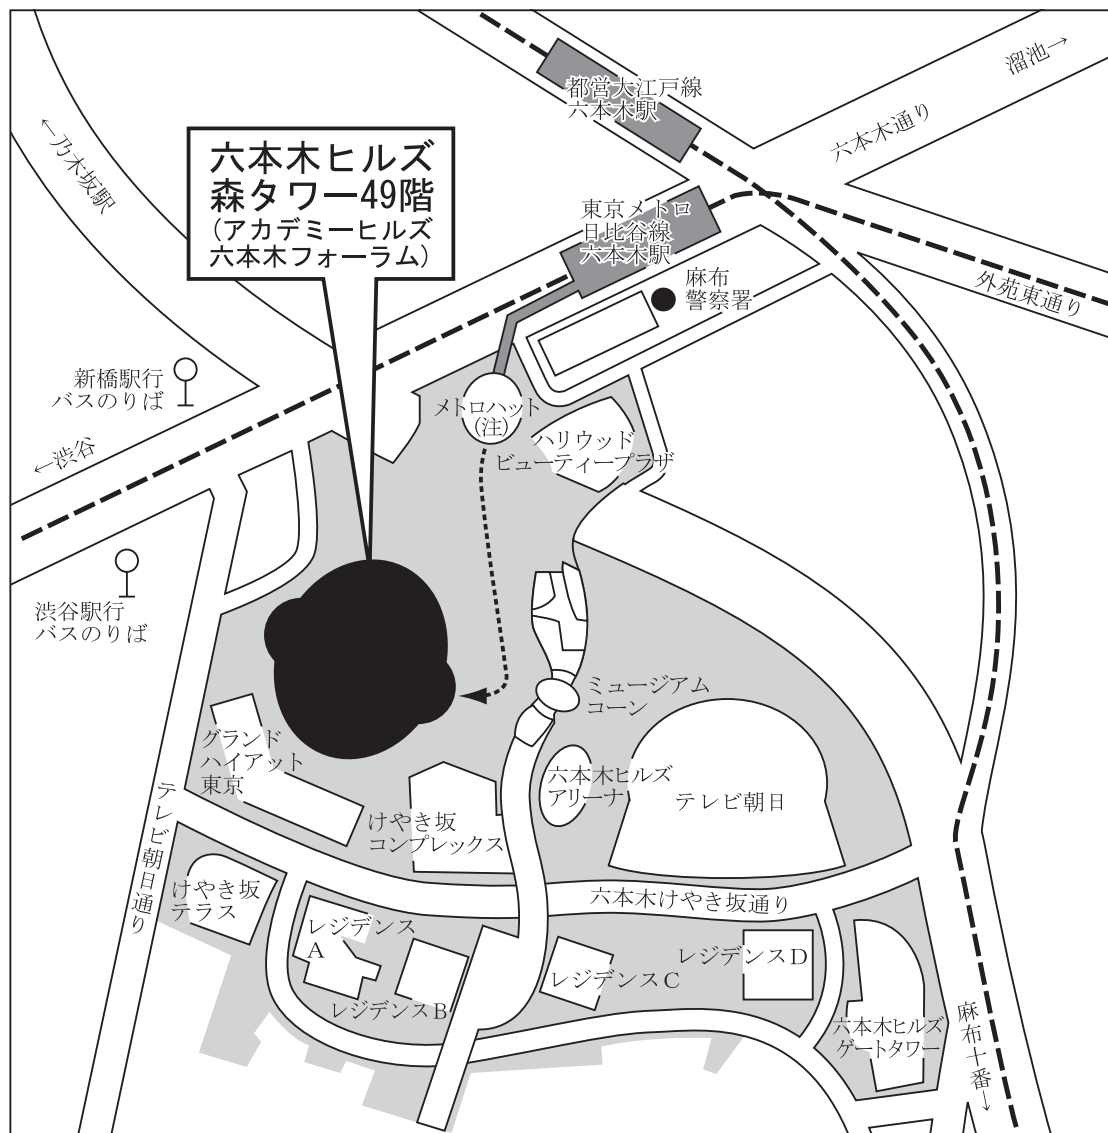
六本木ヒルズ
森タワー49階
(アカデミーヒルズ
六本木フォーラム)

都営大江戸線
六本木駅

溜池→

六本木通り

←乃木坂駅

東京メトロ
日比谷線
六本木駅

麻布
警察署

外苑東通り

新橋駅行
バスのりば

←渋谷

メトロハット
(注)

ハリウッド
ビューティープラザ

渋谷駅行
バスのりば

ミュージアム
コーン

グランド
ハイアット
東京

六本木ヒルズ
アリーナ

テレビ朝日

テレビ朝日通り

けやき坂
コンプレックス

けやき坂
テラス

六本木けやき坂通り

レジデンス
A

レジデンスB

レジデンスC

レジデンスD

六本木ヒルズ
ゲートタワー

麻布十番→